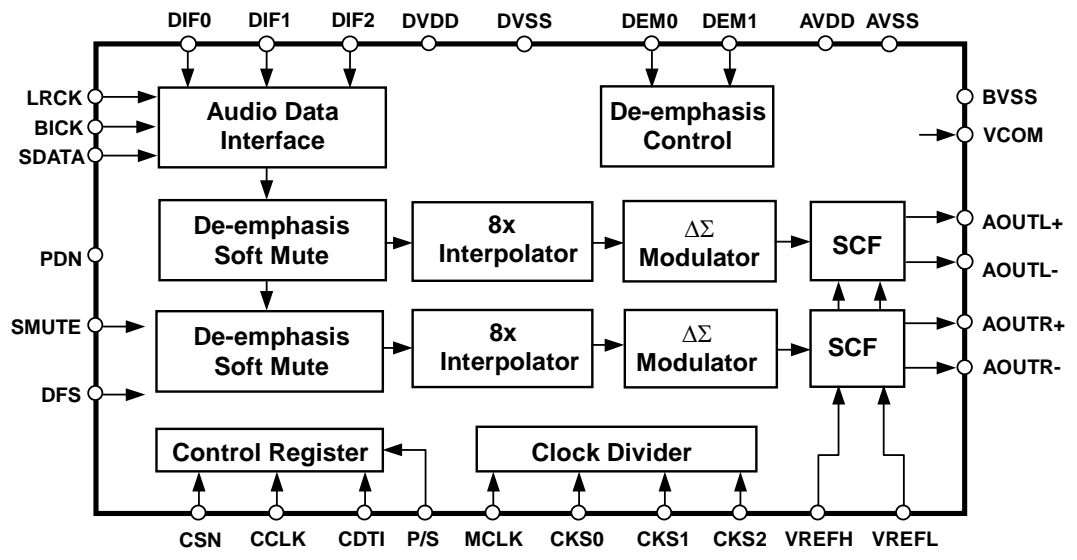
DIF0 DIF1 DIF2 DVDD DVSS DEM0 DEM1 AVDD AVSS

LRCK
BICK
SDATA

Audio Data Interface

De-emphasis Control

BVSS
VCOM

De-emphasis Soft Mute

8x Interpolator

$\Delta\Sigma$ Modulator

SCF

AOUTL+
AOUTL-

PDN

SMUTE

De-emphasis Soft Mute

8x Interpolator

$\Delta\Sigma$ Modulator

SCF

AOUTR+
AOUTR-

DFS

Control Register

Clock Divider

CSN CCLK CDTI P/S MCLK CKS0 CKS1 CKS2 VREFH VREFL